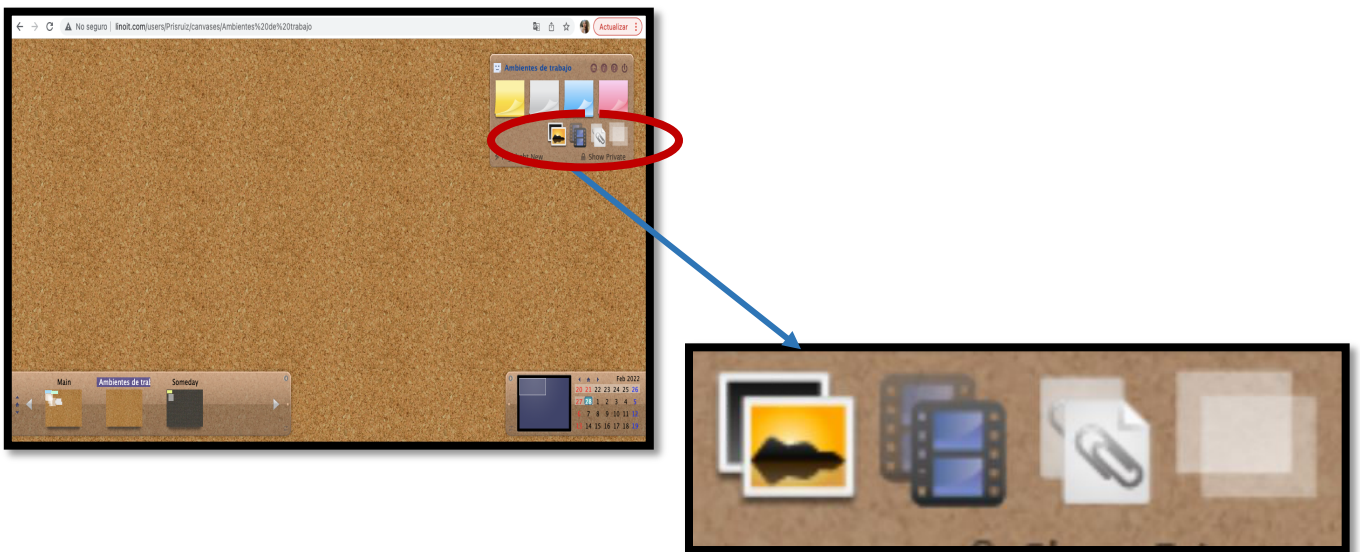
No seguro | linoit.com/users/Prisruiz/canvases/Ambientes%20de%20trabajo

Actualizar

Ambientes de trabajo

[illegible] New

Show Private

Main

Ambientes de trab

Someday

Feb 2022

20 21 22 23 24 25 26
27 28 1 2 3 4 5
6 7 8 9 10 11 12
13 14 15 16 17 18 19